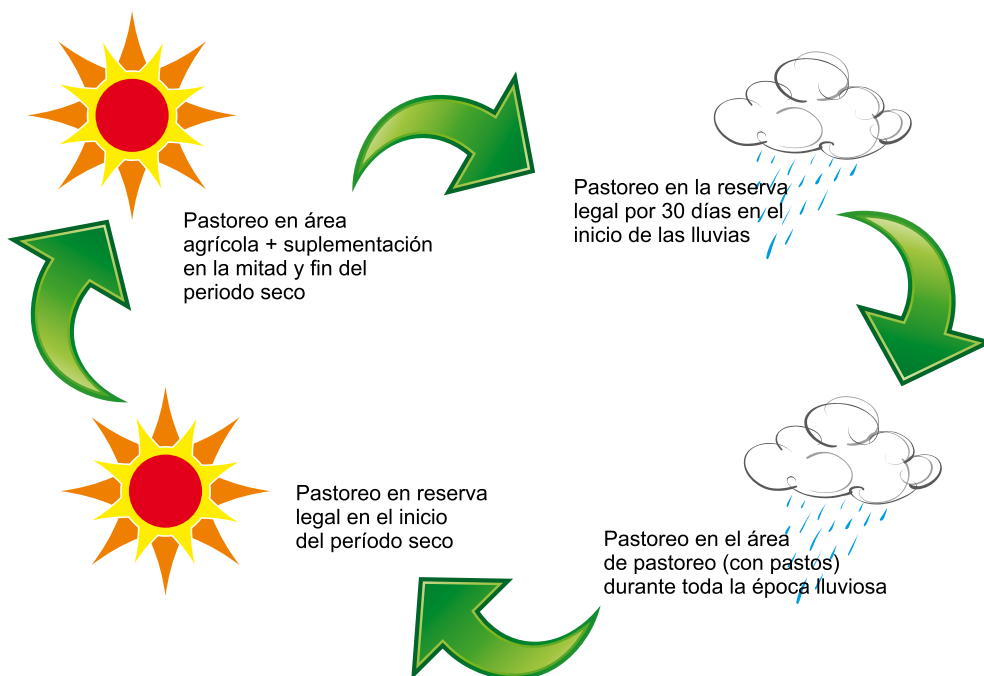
Pastoreo en área agrícola + suplementación en la mitad y fin del periodo seco

Pastoreo en la reserva legal por 30 días en el inicio de las lluvias

Pastoreo en reserva legal en el inicio del período seco

Pastoreo en el área de pastoreo (con pastos) durante toda la época lluviosa